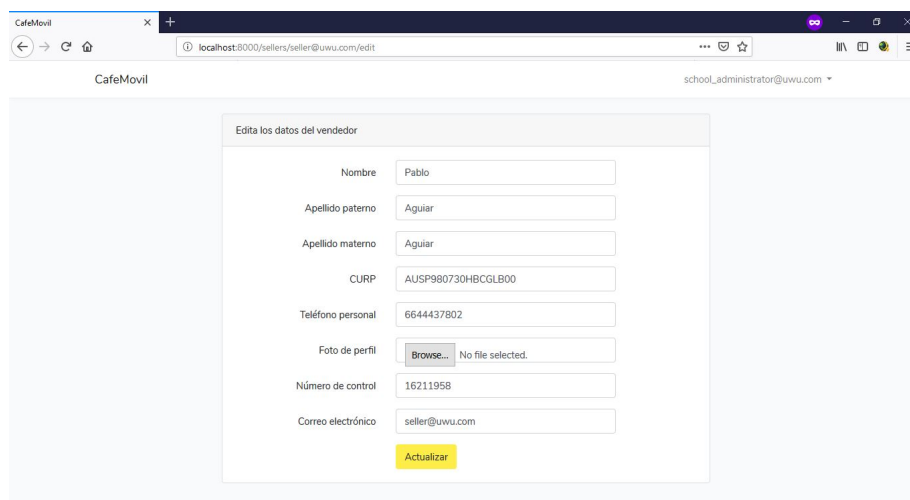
CafeMovil

localhost:8000/sellers/seller@uwu.com/edit

CafeMovil

school_administrator@uwu.com

Edita los datos del vendedor

Nombre
Pablo

Apellido paterno
Aguiar

Apellido materno
Aguiar

CURP
AUSP980730HBCGLB00

Teléfono personal
6644437802

Foto de perfil
Browse... No file selected.

Número de control
16211958

Correo electrónico
seller@uwu.com

Actualizar